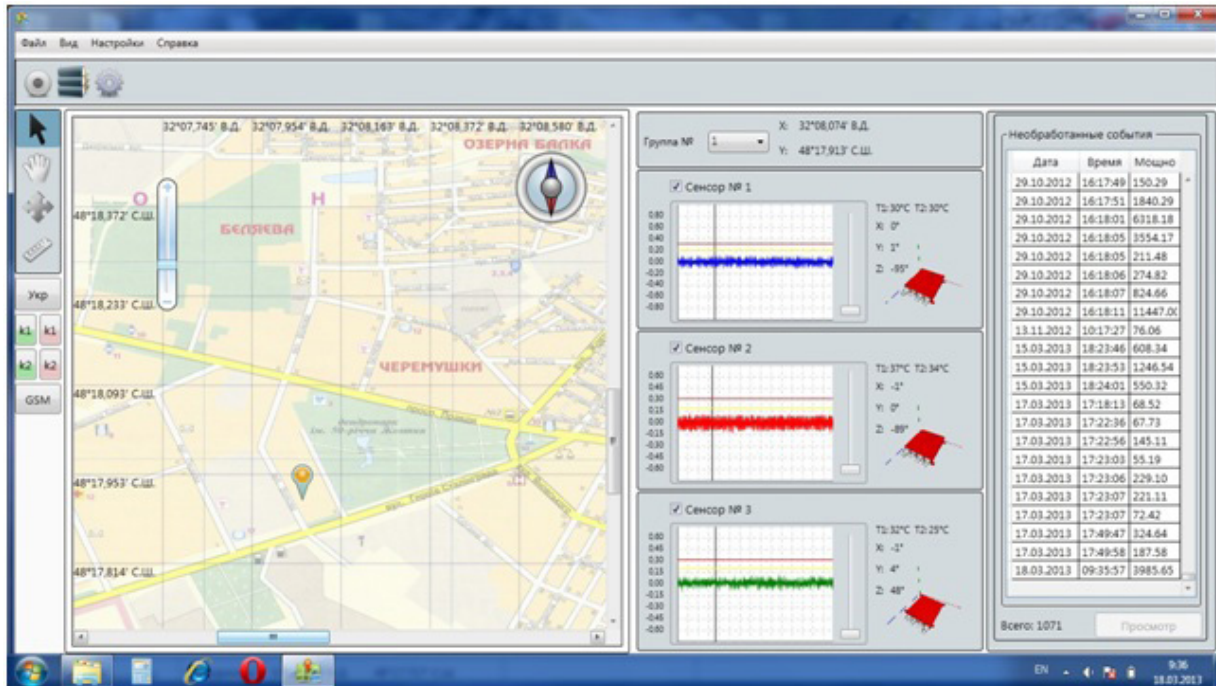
Файл Вид Настройки Справка

Укр
k1 k1
k2 k2
GSM

32°07,745' В.Д. 32°07,954' В.Д. 32°08,163' В.Д. 32°08,372' В.Д. 32°08,580' В.Д.
ОЗЕРНА БАЛКА
48°18,372' С.Ш.
БЕЛЯЕВА
48°18,233' С.Ш.
ЧЕРЕМУШКИ
48°18,093' С.Ш.
48°17,953' С.Ш.
48°17,814' С.Ш.

Группа № 1
X: 32°08,074' В.Д.
Y: 48°17,913' С.Ш.

Сенсор № 1
0.80 0.60 0.40 0.20 0.00 -0.20 -0.40 -0.60 -0.80
T1: 30°C T2: 30°C
X: 0°
Y: 1°
Z: -95°

Сенсор № 2
0.60 0.45 0.30 0.15 0.00 -0.15 -0.30 -0.45 -0.60
T1: 37°C T2: 34°C
X: -1°
Y: 0°
Z: -89°

Сенсор № 3
0.60 0.45 0.30 0.15 0.00 -0.15 -0.30 -0.45 -0.60
T1: 32°C T2: 25°C
X: -1°
Y: 4°
Z: 48°

Необработанные события

| Дата | Время | Мощно |
|---|---|---|
| 29.10.2012 | 16:17:49 | 150.29 |
| 29.10.2012 | 16:17:51 | 1840.29 |
| 29.10.2012 | 16:18:01 | 6318.18 |
| 29.10.2012 | 16:18:05 | 3554.17 |
| 29.10.2012 | 16:18:05 | 211.48 |
| 29.10.2012 | 16:18:06 | 274.82 |
| 29.10.2012 | 16:18:07 | 824.66 |
| 29.10.2012 | 16:18:11 | 11447.0( |
| 13.11.2012 | 10:17:27 | 76.06 |
| 15.03.2013 | 18:23:46 | 608.34 |
| 15.03.2013 | 18:23:53 | 1246.54 |
| 15.03.2013 | 18:24:01 | 550.32 |
| 17.03.2013 | 17:18:13 | 68.52 |
| 17.03.2013 | 17:22:36 | 67.73 |
| 17.03.2013 | 17:22:56 | 145.11 |
| 17.03.2013 | 17:23:03 | 55.19 |
| 17.03.2013 | 17:23:06 | 229.10 |
| 17.03.2013 | 17:23:07 | 221.11 |
| 17.03.2013 | 17:23:07 | 72.42 |
| 17.03.2013 | 17:49:47 | 324.64 |
| 17.03.2013 | 17:49:58 | 187.58 |
| 18.03.2013 | 09:35:57 | 3985.65 |

Всего: 1071
Просмотр

EN
9:36
18.03.2013